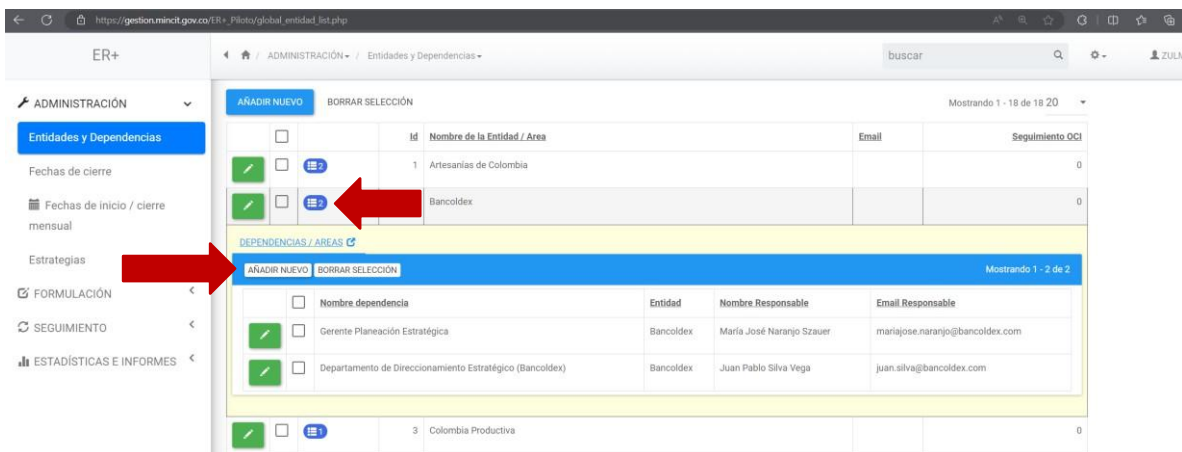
https://gestion.mincit.gov.co/ER+_Piloto/global_entidad_list.php

ER+

ADMINISTRACIÓN / Entidades y Dependencias

buscar

ZULM

ADMINISTRACIÓN

Entidades y Dependencias

Fechas de cierre

Fechas de inicio / cierre mensual

Estrategias

FORMULACIÓN

SEGUIMIENTO

ESTADÍSTICAS E INFORMES

AÑADIR NUEVO BORRAR SELECCIÓN

Mostrando 1 - 18 de 18 20

| | | | Id | Nombre de la Entidad / Area | Email | Seguimiento OCI |
|---|---|---|---|---|---|---|
| | | 2 | 1 | Artesanías de Colombia | | 0 |
| | | 2 | | Bancoldex | | 0 |

DEPENDENCIAS / AREAS

AÑADIR NUEVO BORRAR SELECCIÓN

Mostrando 1 - 2 de 2

| | | Nombre dependencia | Entidad | Nombre Responsable | Email Responsable |
|---|---|---|---|---|---|
| | | Gerente Planeación Estratégica | Bancoldex | María José Naranjo Szauer | mariajose.naranjo@bancoldex.com |
| | | Departamento de Direccionamiento Estratégico (Bancoldex) | Bancoldex | Juan Pablo Silva Vega | juan.silva@bancoldex.com |

| | | 1 | 3 | Colombia Productiva | | 0 |